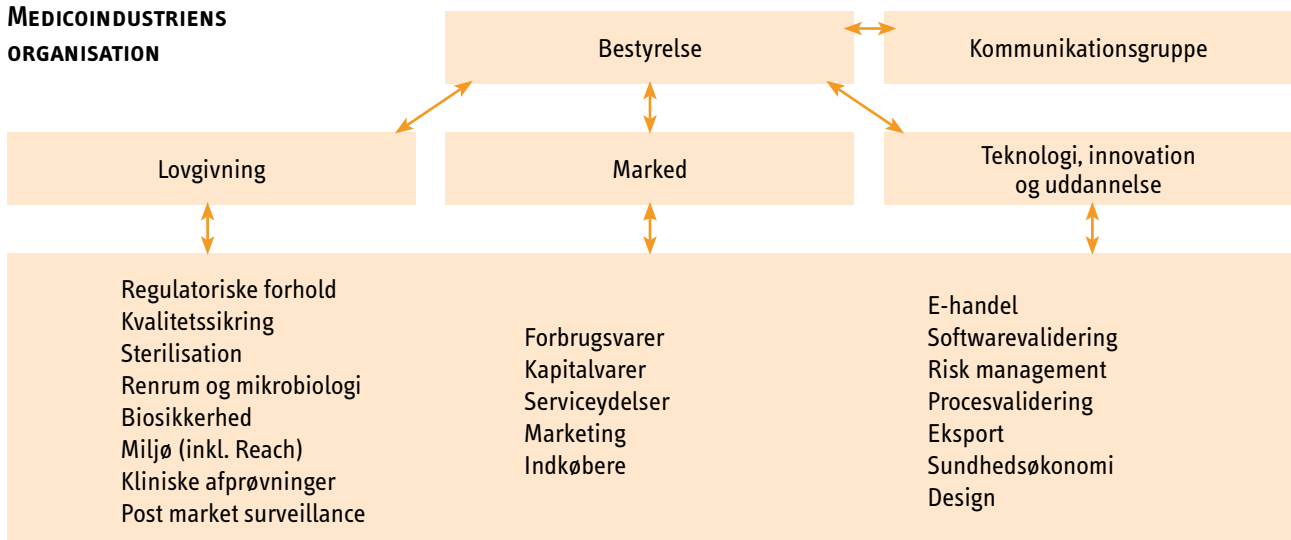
MEDICOINDUSTRIENS ORGANISATION

Bestyrelse

Kommunikationsgruppe

Lovgivning

Marked

Teknologi, innovation og uddannelse

Regulatoriske forhold
Kvalitetssikring
Sterilisation
Renrum og mikrobiologi
Biosikkerhed
Miljø (inkl. Reach)
Kliniske afprøvninger
Post market surveillance

Forbrugsvarer
Kapitalvarer
Serviceydelser
Marketing
Indkøbere

E-handel
Softwarevalidering
Risk management
Procesvalidering
Eksport
Sundhedsøkonomi
Design